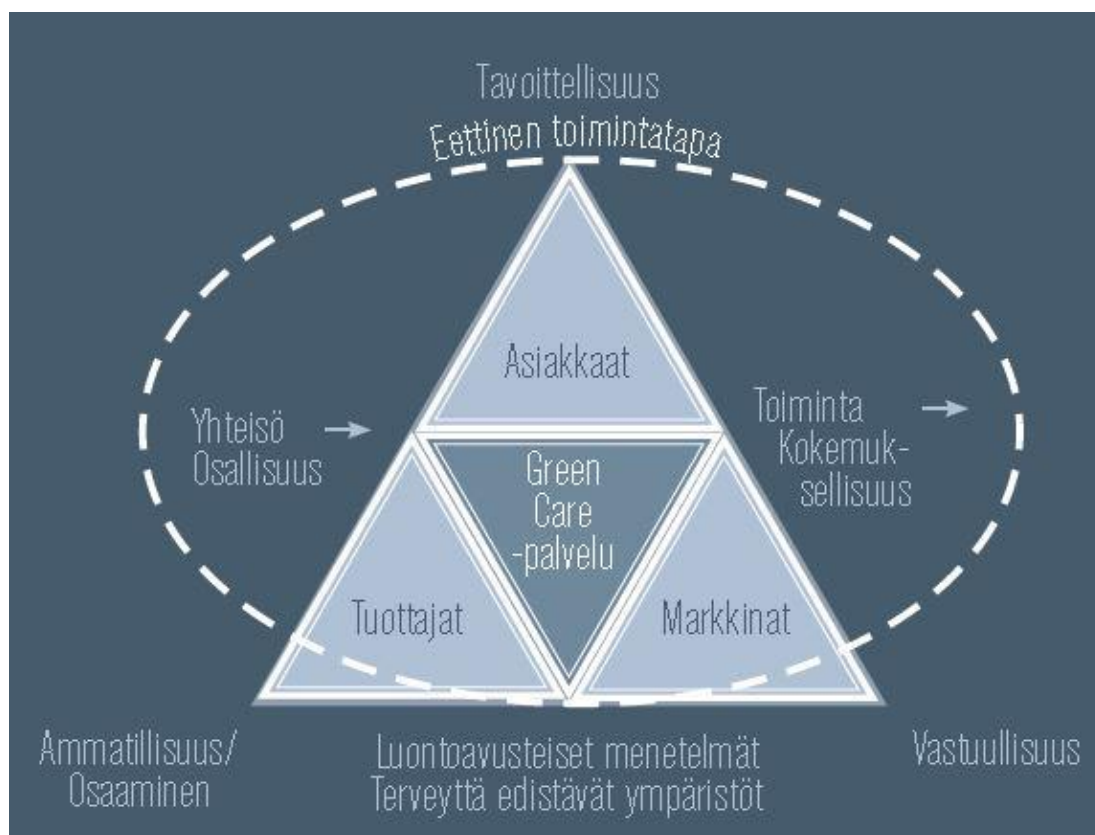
Tavoittellisuus
Eettinen toimintatapa

Asiakkaat

Yhteisö
Osallisuus

Toiminta
Kokemuksellisuus

Green
Care
-palvelu

Tuottajat

Markkinat

Ammatillisuus/
Osaaminen

Luontoavusteiset menetelmät
Terveyttä edistävät ympäristöt

Vastuullisuus